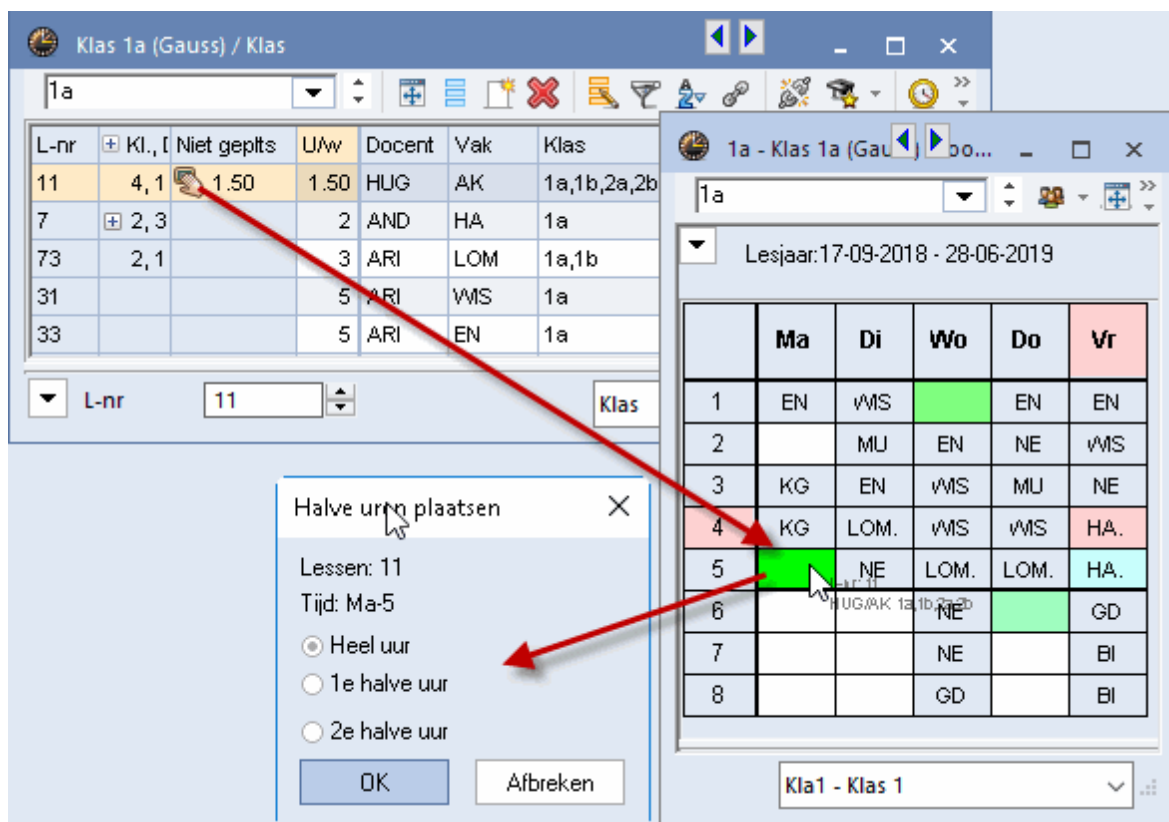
Klas 1a (Gauss) / Klas

1a

| L-nr | Kl., [ | Niet geplts | U/w | Docent | Vak | Klas |
|---|---|---|---|---|---|---|
| 11 | 4, 1 | 1.50 | 1.50 | HUG | AK | 1a,1b,2a,2b |
| 7 | 2, 3 | | 2 | AND | HA | 1a |
| 73 | 2, 1 | | 3 | ARI | LOM | 1a,1b |
| 31 | | | 5 | ARI | WIS | 1a |
| 33 | | | 5 | ARI | EN | 1a |

L-nr 11 Klas

1a - Klas 1a (Gau bo...

1a

Lesjaar:17-09-2018 - 28-06-2019

| | Ma | Di | Wo | Do | Vr |
|---|---|---|---|---|---|
| 1 | EN | WIS | | EN | EN |
| 2 | | MU | EN | NE | WIS |
| 3 | KG | EN | WIS | MU | NE |
| 4 | KG | LOM. | WIS | WIS | HA. |
| 5 | | NE | LOM. | LOM. | HA. |
| 6 | | NE | | | GD |
| 7 | | | NE | | BI |
| 8 | | | GD | | BI |

HUG/AK 1a,1b,2a,2b

Kla1 - Klas 1

Halve uren plaatsen

Lessen: 11
Tijd: Ma-5

Heel uur
1e halve uur
2e halve uur

OK Afbreken